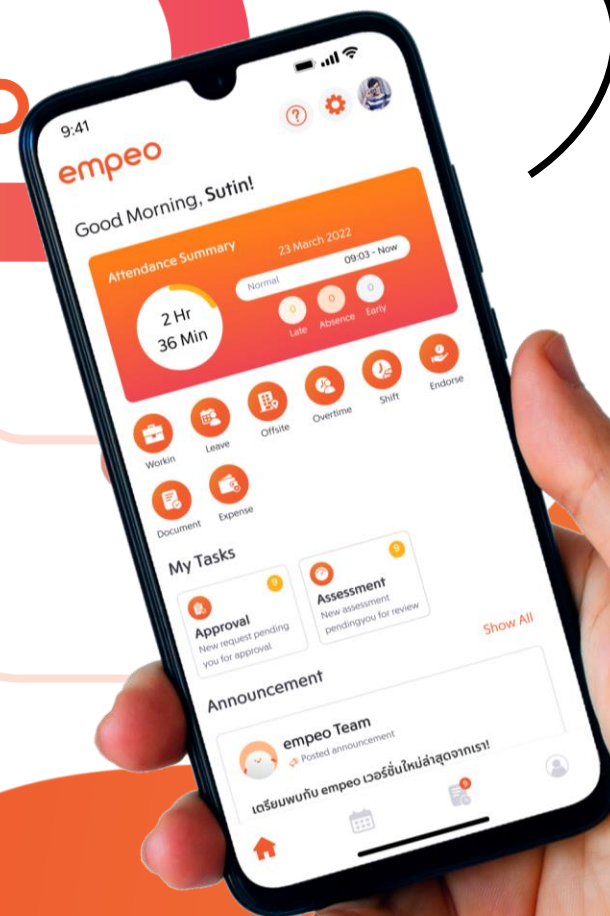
9:41

empeo

Good Morning, Sutin!

Attendance Summary

23 March 2022

Normal

09:03 - Now

2 Hr
36 Min

0 Late
0 Absence
0 Early

Workin
Leave
Offsite
Overtime
Shift
Endorse
Document
Expense

My Tasks

9
Approval
New request pending you for approval

9
Assessment
New assessment pendingyou for review

Show All

Announcement

empeo Team
Posted announcement

เตรียมพบกับ empeo เวอร์ชั่นใหม่ล่าสุดจากเรา!

9